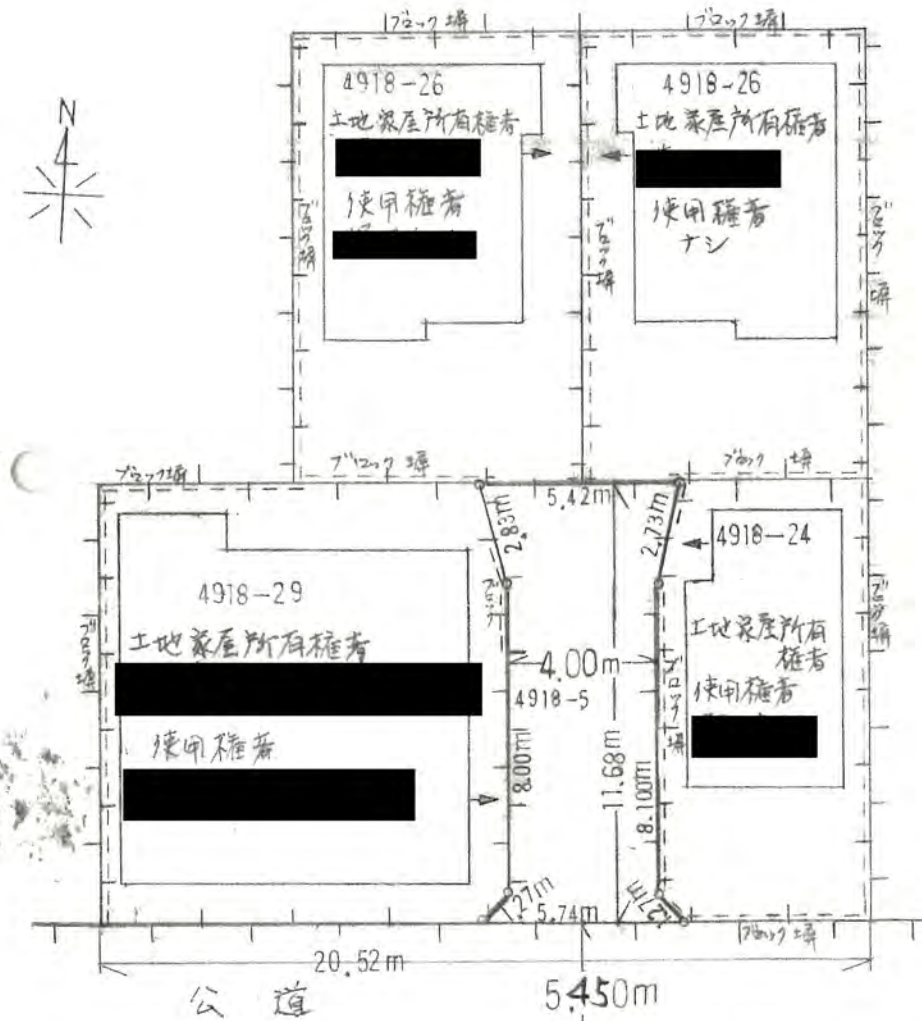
ブロック塀
ブロック塀
N
4918-26
土地家屋所有権者
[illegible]
使用権者
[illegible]
ブロック塀
4918-26
土地家屋所有権者
使用権者
ナシ
ブロック塀
ブロック塀
ブロック塀
ブロック塀
ブロック塀
ブロック塀
5.42m
2.83m
2.73m
4918-24
4918-29
土地家屋所有権者
ブロック塀
ブロック塀
4.00m
4918-5
土地家屋所有権者
使用権者
使用権者
8.00m
11.68m
8.100m
ブロック塀
ブロック塀
1.27m
5.74m
1.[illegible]
ブロック塀
20.52m
公道
5.450m